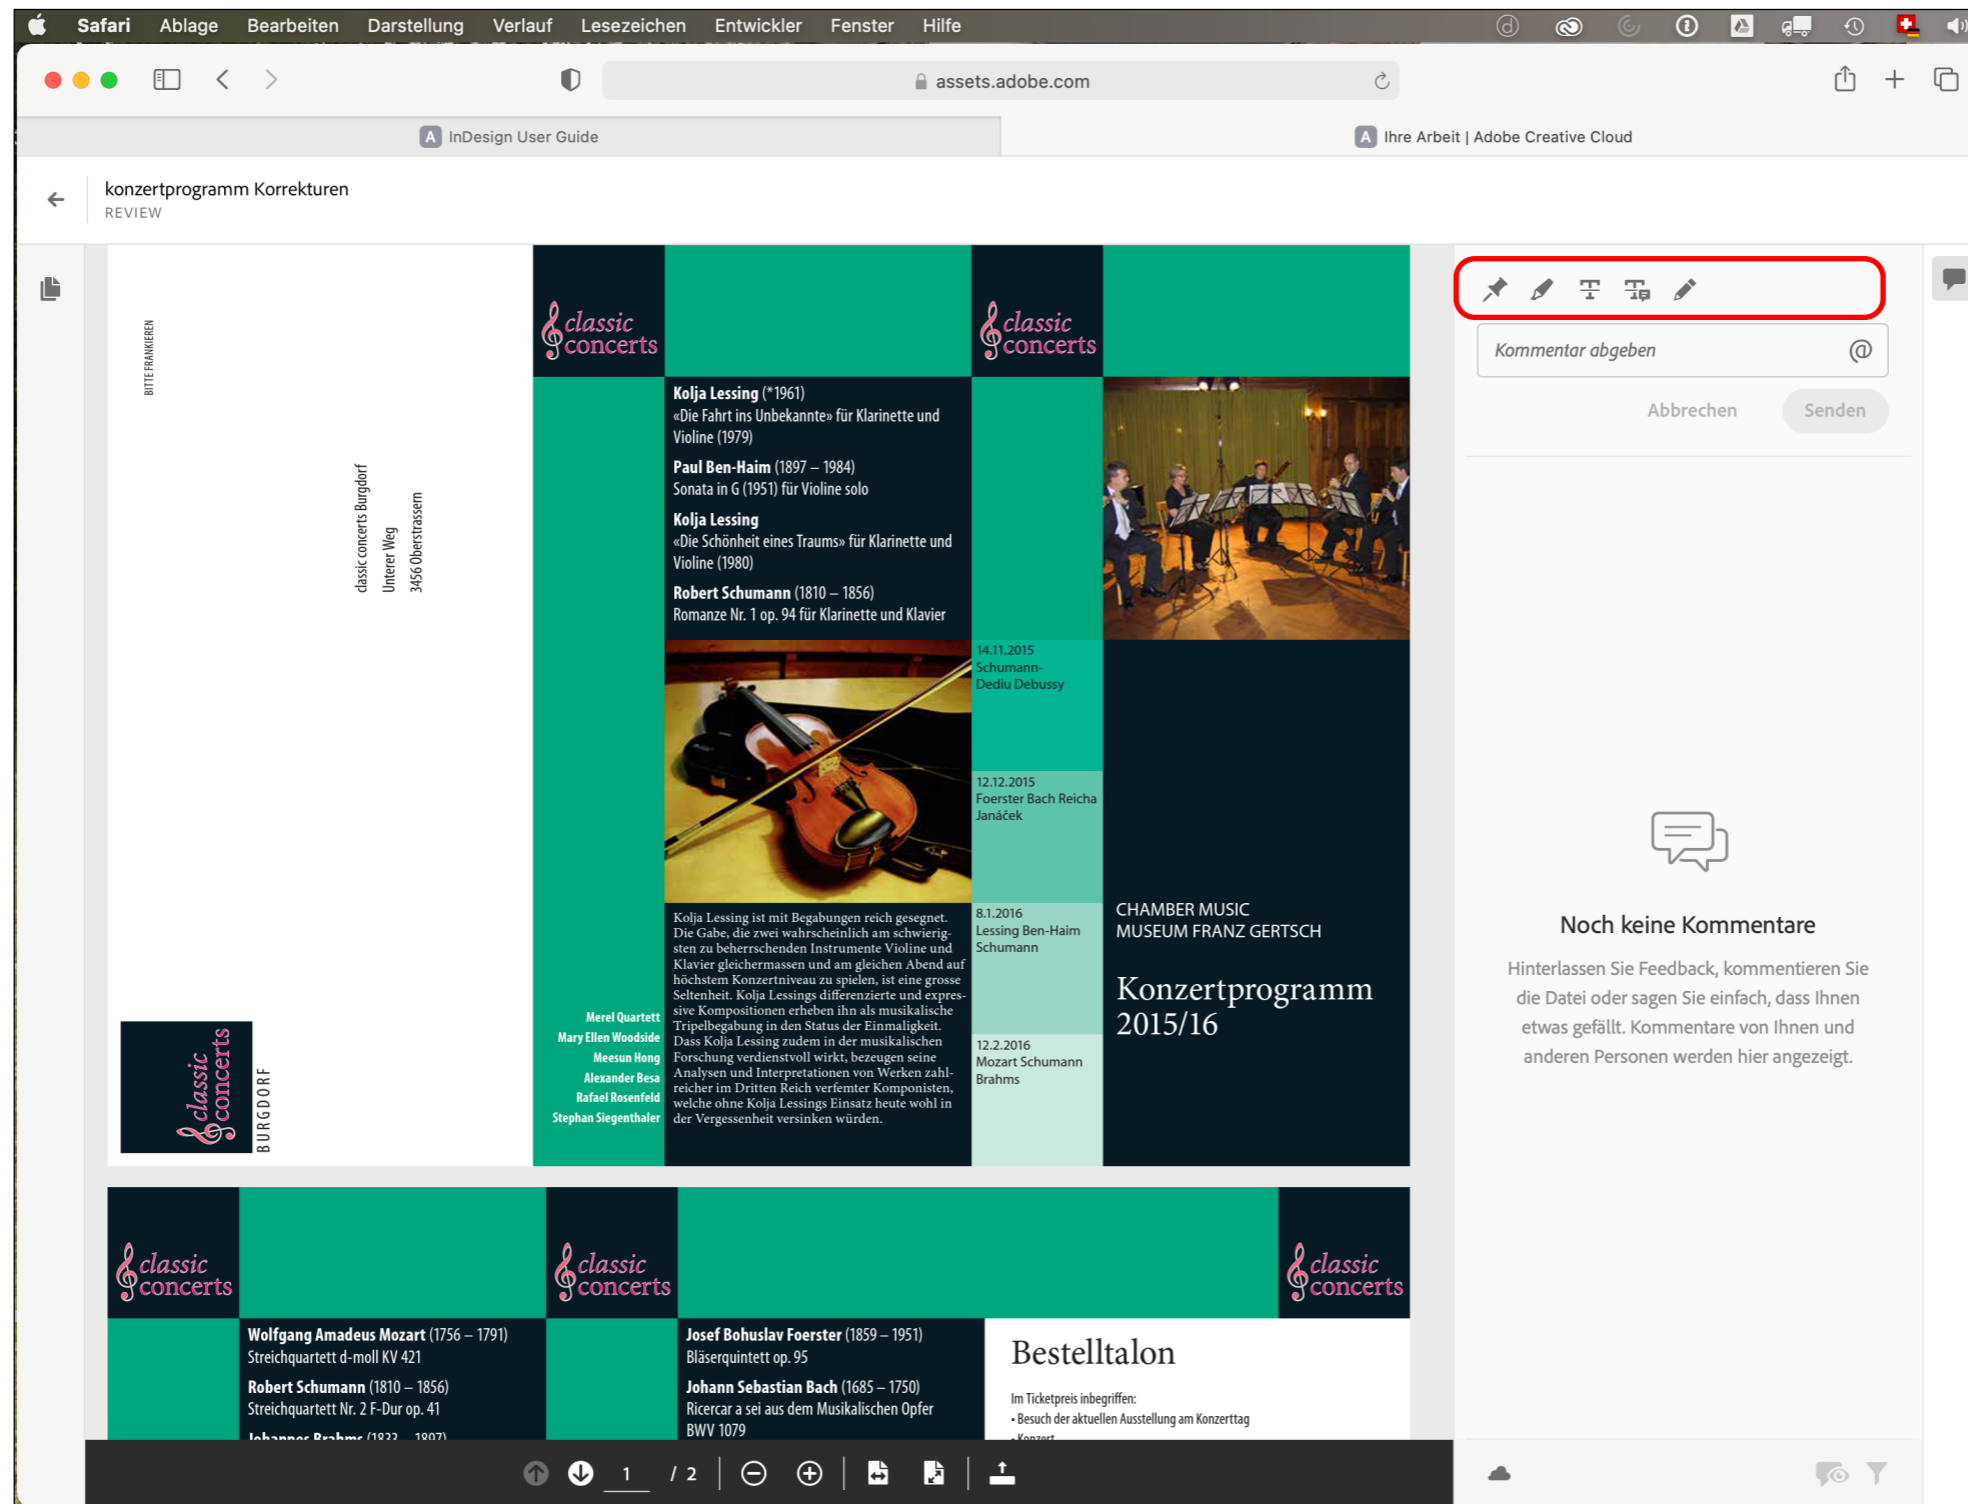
Safari Ablage Bearbeiten Darstellung Verlauf Lesezeichen Entwickler Fenster Hilfe

assets.adobe.com

InDesign User Guide

Ihre Arbeit | Adobe Creative Cloud

konzertprogramm Korrekturen
REVIEW

BITTE FRANKIEREN

classic concerts Burgdorf
Unterer Weg
3456 Oberstrassern

classic concerts BURGDORF

classic concerts

Kolja Lessing (*1961)
«Die Fahrt ins Unbekannte» für Klarinette und Violine (1979)

Paul Ben-Haim (1897 – 1984)
Sonata in G (1951) für Violine solo

Kolja Lessing
«Die Schönheit eines Traums» für Klarinette und Violine (1980)

Robert Schumann (1810 – 1856)
Romanze Nr. 1 op. 94 für Klarinette und Klavier

Merel Quartett
Mary Ellen Woodside
Meesun Hong
Alexander Besa
Rafael Rosenfeld
Stephan Siegenthaler

Kolja Lessing ist mit Begabungen reich gesegnet. Die Gabe, die zwei wahrscheinlich am schwierigsten zu beherrschenden Instrumente Violine und Klavier gleichermassen und am gleichen Abend auf höchstem Konzertniveau zu spielen, ist eine grosse Seltenheit. Kolja Lessings differenzierte und expressive Kompositionen erheben ihn als musikalische Tripelbegabung in den Status der Einmaligkeit. Dass Kolja Lessing zudem in der musikalischen Forschung verdienstvoll wirkt, bezeugen seine Analysen und Interpretationen von Werken zahlreicher im Dritten Reich verfemter Komponisten, welche ohne Kolja Lessings Einsatz heute wohl in der Vergessenheit versinken würden.

classic concerts

14.11.2015
Schumann-Dediu Debussy

12.12.2015
Foerster Bach Reicha Janáček

8.1.2016
Lessing Ben-Haim Schumann

12.2.2016
Mozart Schumann Brahms

CHAMBER MUSIC
MUSEUM FRANZ GERTSCH

Konzertprogramm 2015/16

classic concerts

Wolfgang Amadeus Mozart (1756 – 1791)
Streichquartett d-moll KV 421

Robert Schumann (1810 – 1856)
Streichquartett Nr. 2 F-Dur op. 41

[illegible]

classic concerts

Josef Bohuslav Foerster (1859 – 1951)
Bläserquintett op. 95

Johann Sebastian Bach (1685 – 1750)
Ricercar a sei aus dem Musikalischen Opfer BWV 1079

classic concerts

Bestelltalon

Im Ticketpreis inbegriffen:
• Besuch der aktuellen Ausstellung am Konzerttag
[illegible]

1 / 2

Kommentar abgeben
@
Abbrechen
Senden

Noch keine Kommentare

Hinterlassen Sie Feedback, kommentieren Sie die Datei oder sagen Sie einfach, dass Ihnen etwas gefällt. Kommentare von Ihnen und anderen Personen werden hier angezeigt.